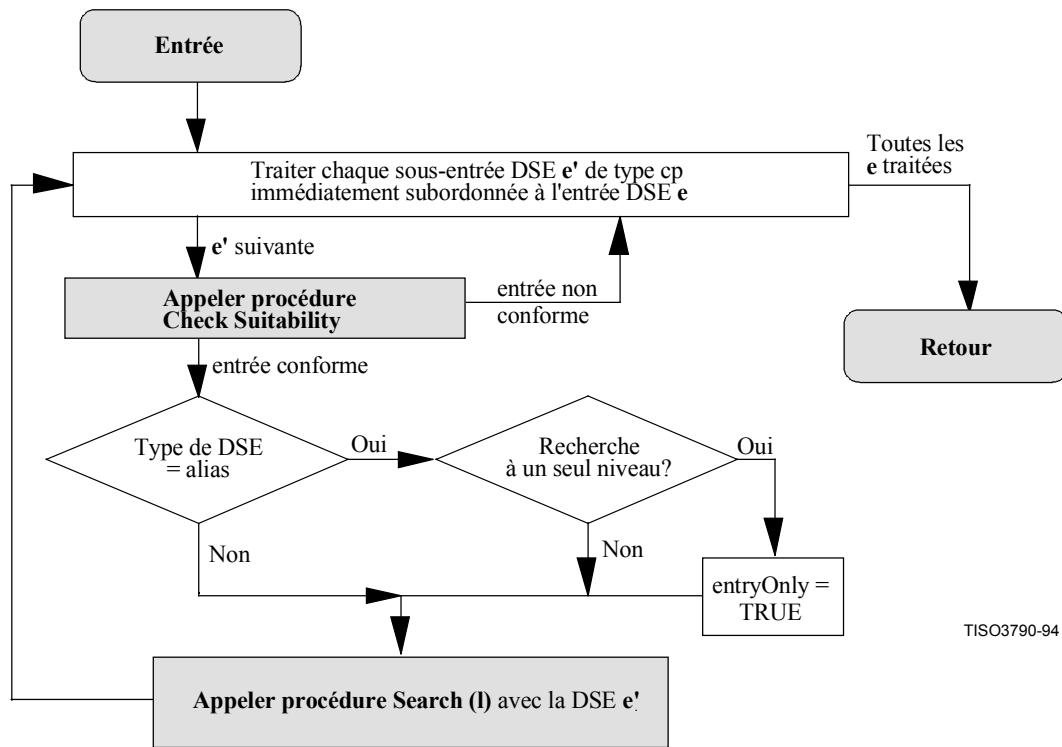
Entrée

Traiter chaque sous-entrée DSE **e'** de type cp immédiatement subordonnée à l'entrée DSE **e**

Toutes les **e** traitées

**e'** suivante

Appeler procédure Check Suitability

entrée non conforme

Retour

entrée conforme

Type de DSE = alias

Oui

Recherche à un seul niveau?

Oui

Non

Non

entryOnly = TRUE

TISO3790-94

Appeler procédure Search (I) avec la DSE **e'**